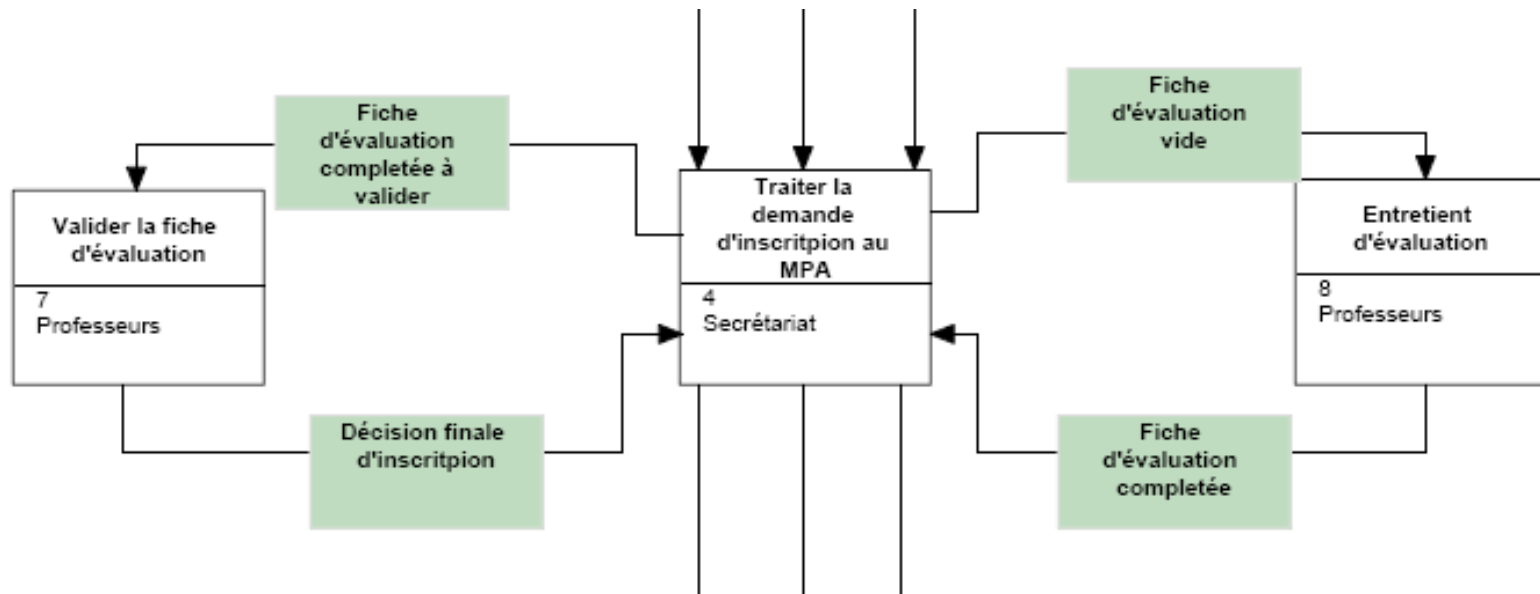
Fiche d'évaluation completée à valider

Valider la fiche d'évaluation

7
Professeurs

Traiter la demande d'inscritpion au MPA

4
Secrétariat

Fiche d'évaluation vide

Entretient d'évaluation

8
Professeurs

Décision finale d'inscritpion

Fiche d'évaluation completée